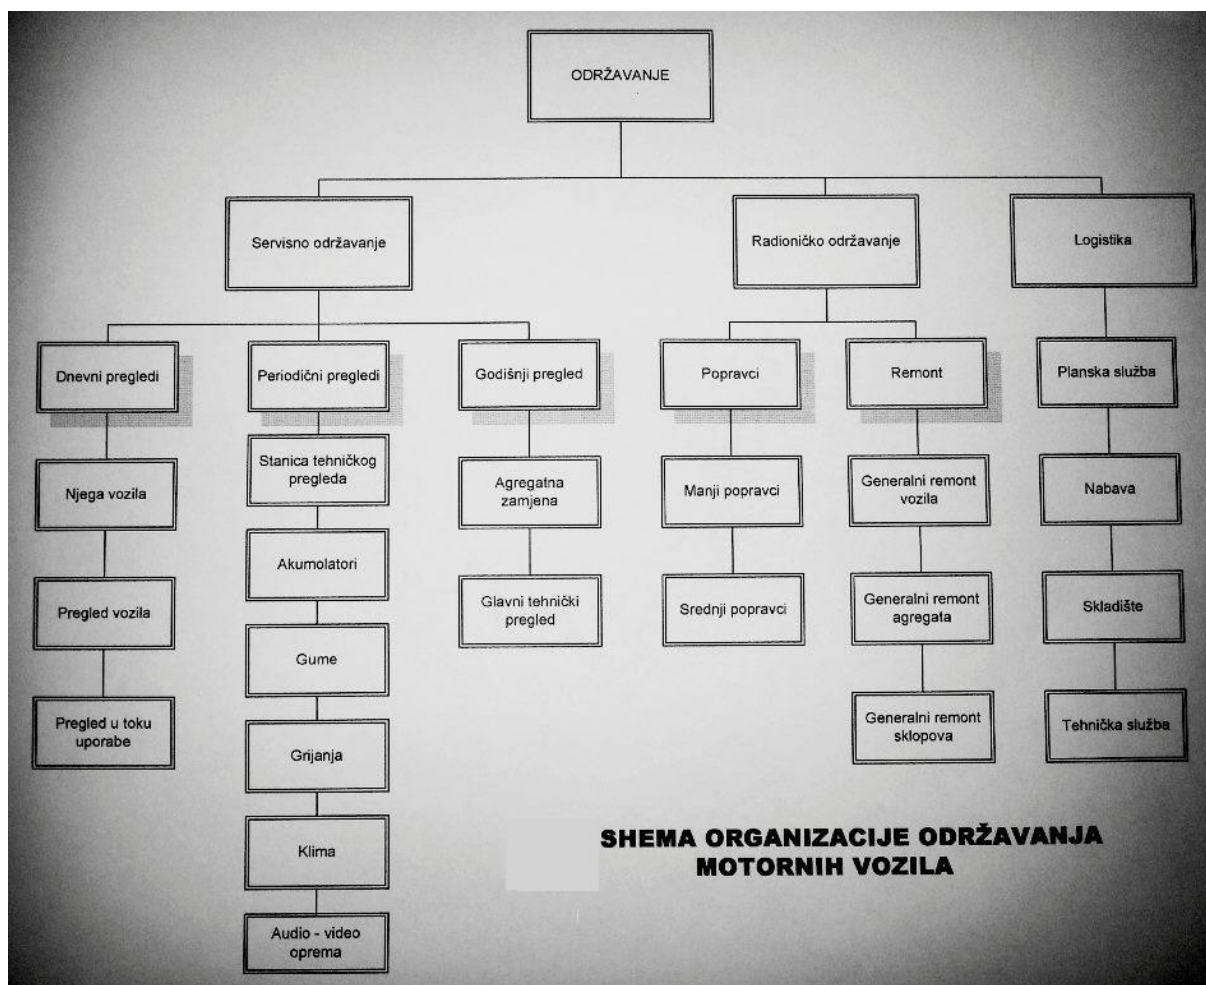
ODRŽAVANJE

Servisno održavanje

Radioničko održavanje

Logistika

Dnevni pregledi

Njega vozila

Pregled vozila

Pregled u toku uporabe

Periodični pregledi

Stanica tehničkog pregleda

Akumolatori

Gume

Grijanja

Klima

Audio - video oprema

Godišnji pregled

Agregatna zamjena

Glavni tehnički pregled

Popravci

Manji popravci

Srednji popravci

Remont

Generalni remont vozila

Generalni remont agregata

Generalni remont sklopova

Planska služba

Nabava

Skladište

Tehnička služba

SHEMA ORGANIZACIJE ODRŽAVANJA MOTORNIH VOZILA